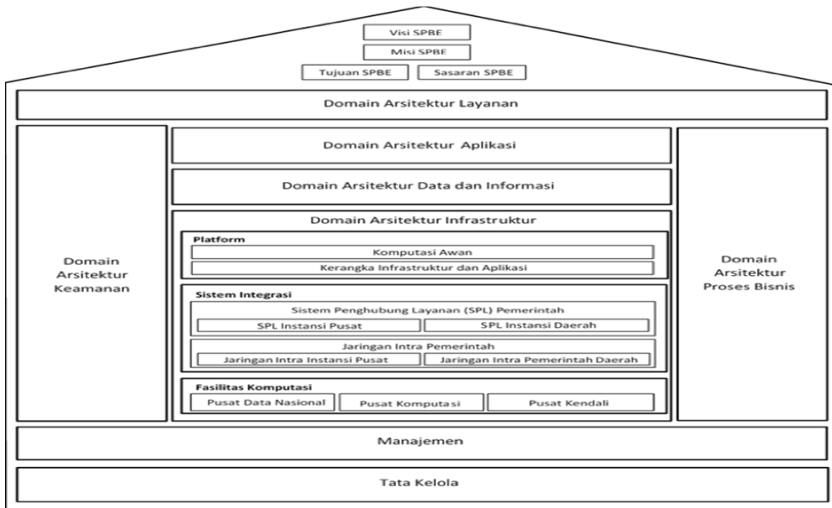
Visi SPBE

Misi SPBE

Tujuan SPBE

Sasaran SPBE

Domain Arsitektur Layanan

Domain Arsitektur Keamanan

Domain Arsitektur Aplikasi

Domain Arsitektur Data dan Informasi

Domain Arsitektur Infrastruktur

Platform

Komputasi Awan

Kerangka Infrastruktur dan Aplikasi

Sistem Integrasi

Sistem Penghubung Layanan (SPL) Pemerintah

SPL Instansi Pusat

SPL Instansi Daerah

Jaringan Intra Pemerintah

Jaringan Intra Instansi Pusat

Jaringan Intra Pemerintah Daerah

Fasilitas Komputasi

Pusat Data Nasional

Pusat Komputasi

Pusat Kendali

Domain Arsitektur Proses Bisnis

Manajemen

Tata Kelola